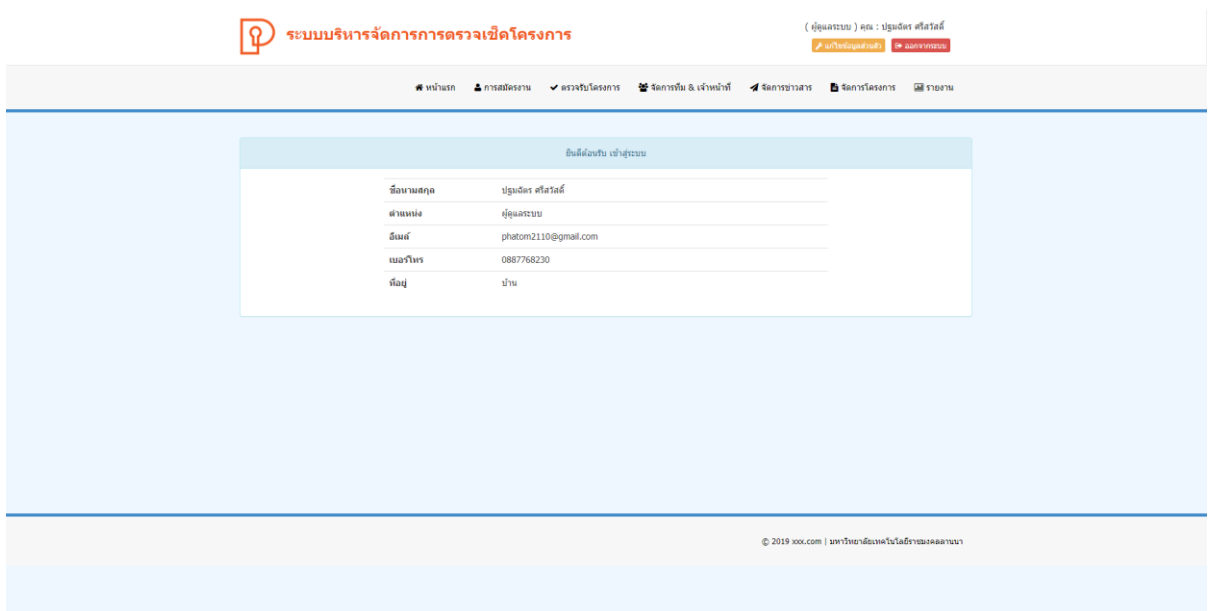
ระบบบริหารจัดการการตรวจเช็คโครงการ

( ผู้ดูแลระบบ ) คุณ : ปฐมฉัตร ศรีสวัสดิ์

แก้ไขข้อมูลส่วนตัว ออกจากระบบ

หน้าแรก การสมัครงาน ตรวจรับโครงการ จัดการทีม & เจ้าหน้าที่ จัดการข่าวสาร จัดการโครงการ รายงาน

ยินดีต้อนรับ เข้าสู่ระบบ

| | |
|---|---|
| ชื่อนามสกุล | ปฐมฉัตร ศรีสวัสดิ์ |
| ตำแหน่ง | ผู้ดูแลระบบ |
| อีเมล์ | phatom2110@gmail.com |
| เบอร์โทร | 0887768230 |
| ที่อยู่ | บ้าน |

© 2019 xxx.com | มหาวิทยาลัยเทคโนโลยีราชมงคลล้านนา